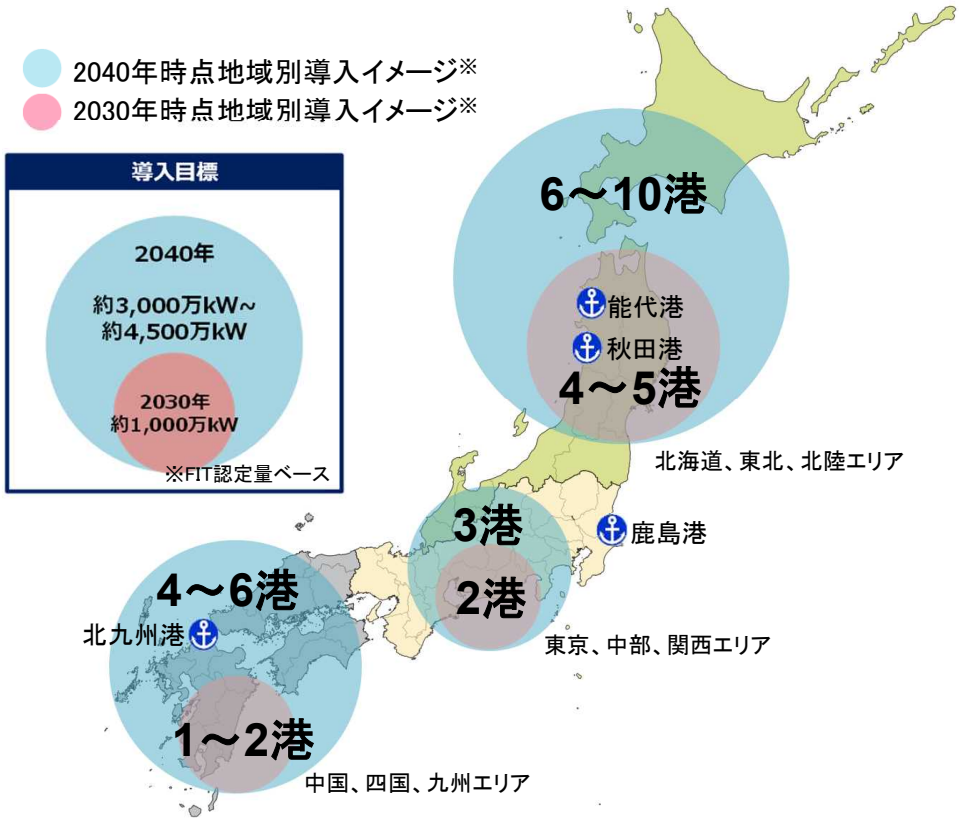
2040年時点地域別導入イメージ※
2030年時点地域別導入イメージ※

導入目標

2040年
約3,000万kW~
約4,500万kW

2030年
約1,000万kW

※FIT認定量ベース

6～10港
能代港
秋田港
4～5港
北海道、東北、北陸エリア

3港
2港
鹿島港
東京、中部、関西エリア

4～6港
北九州港
1～2港
中国、四国、九州エリア